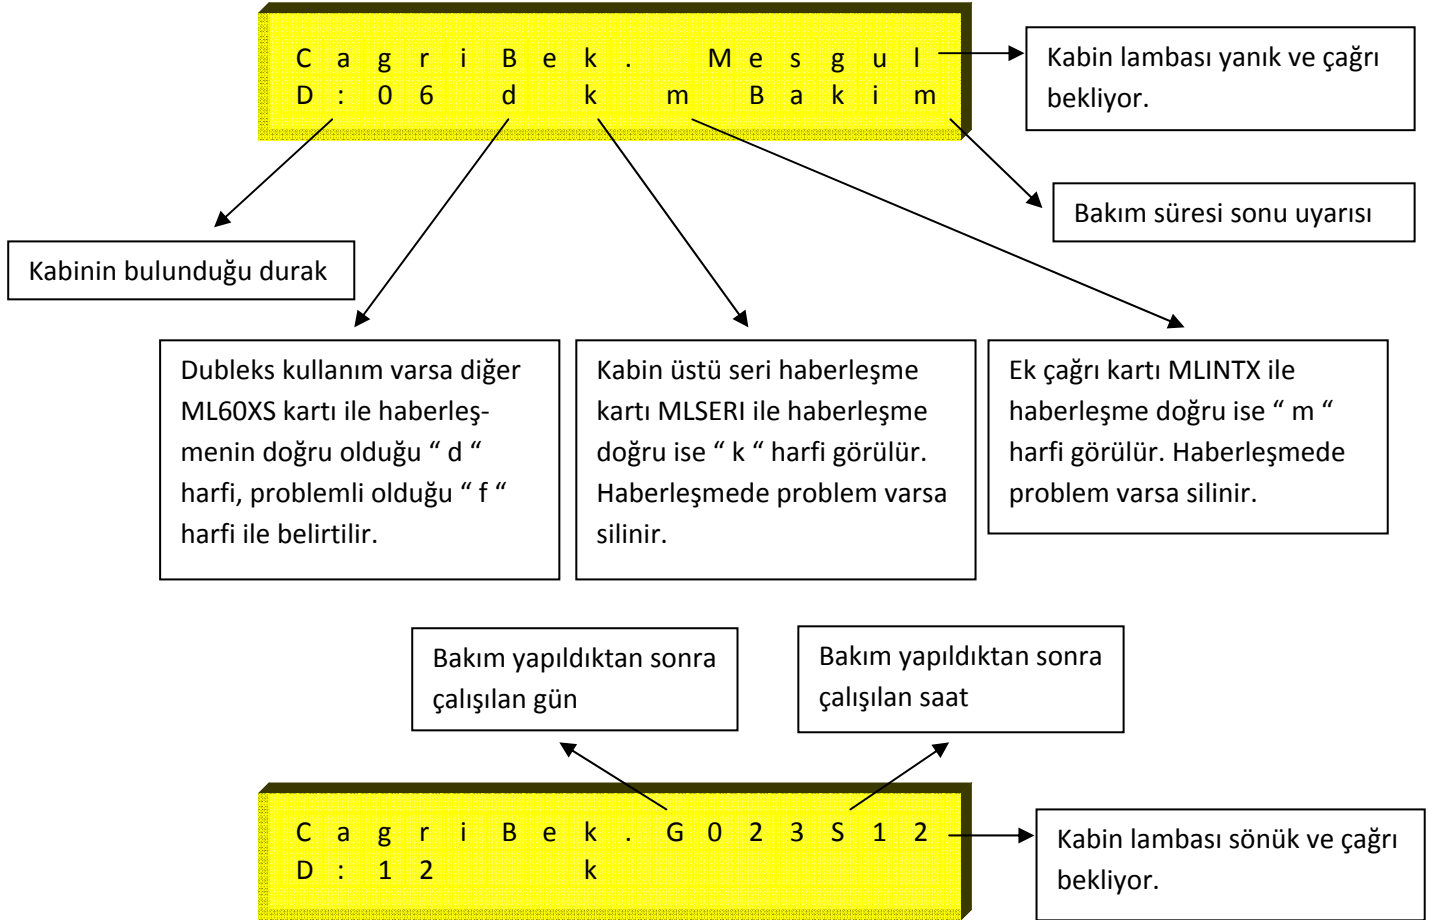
C a g r i B e k . M e s g u l
D : 0 6 d k m B a k i m

Kabin lambası yanık ve çağrı bekliyor.

Bakım süresi sonu uyarısı

Kabinin bulunduğu durak

Dubleks kullanım varsa diğer ML60XS kartı ile haberleşmenin doğru olduğu " d " harfi, problemli olduğu " f " harfi ile belirtilir.

Kabin üstü seri haberleşme kartı MLSERI ile haberleşme doğru ise " k " harfi görülür. Haberleşmede problem varsa silinir.

Ek çağrı kartı MLINTX ile haberleşme doğru ise " m " harfi görülür. Haberleşmede problem varsa silinir.

Bakım yapıldıktan sonra çalışılan gün

Bakım yapıldıktan sonra çalışılan saat

C a g r i B e k . G 0 2 3 S 1 2
D : 1 2 k

Kabin lambası sönük ve çağrı bekliyor.